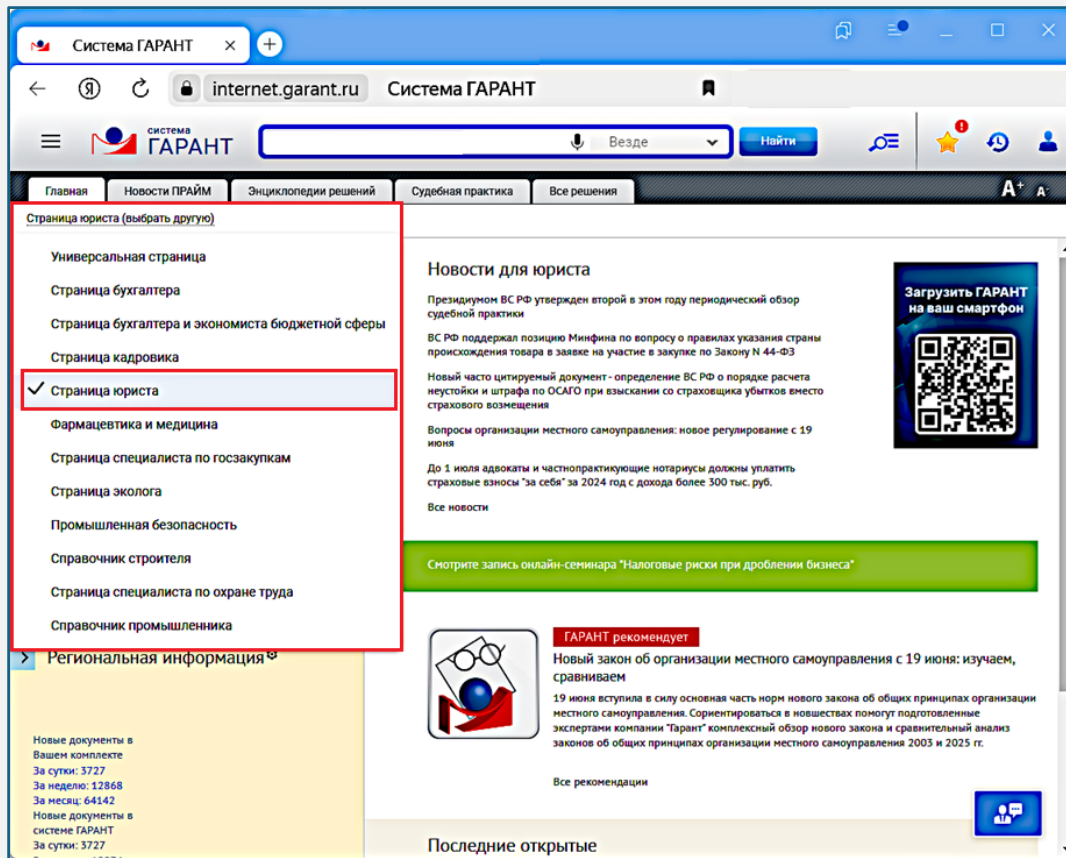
Система ГАРАНТ

internet.garant.ru Система ГАРАНТ

система ГАРАНТ

Везде

Найти

Главная | Новости ПРАЙМ | Энциклопедии решений | Судебная практика | Все решения

A+ A-

Страница юриста (выбрать другую)

Универсальная страница

Страница бухгалтера

Страница бухгалтера и экономиста бюджетной сферы

Страница кадровика

✓ Страница юриста

Фармацевтика и медицина

Страница специалиста по госзакупкам

Страница эколога

Промышленная безопасность

Справочник строителя

Страница специалиста по охране труда

Справочник промышленника

Региональная информация

Новые документы в Вашем комплекте
За сутки: 3727
За неделю: 12868
За месяц: 64142
Новые документы в системе ГАРАНТ
За сутки: 3727

Новости для юриста

Президиумом ВС РФ утвержден второй в этом году периодический обзор судебной практики

ВС РФ поддержал позицию Минфина по вопросу о правилах указания страны происхождения товара в заявке на участие в закупке по Закону N 44-ФЗ

Новый часто цитируемый документ - определение ВС РФ о порядке расчета неустойки и штрафа по ОСАГО при взыскании со страховщика убытков вместо страхового возмещения

Вопросы организации местного самоуправления: новое регулирование с 19 июня

До 1 июля адвокаты и частнопрактикующие нотариусы должны уплатить страховые взносы "за себя" за 2024 год с дохода более 300 тыс. руб.

Все новости

Загрузить ГАРАНТ на ваш смартфон

Смотрите запись онлайн-семинара "Налоговые риски при дроблении бизнеса"

ГАРАНТ рекомендует

Новый закон об организации местного самоуправления с 19 июня: изучаем, сравниваем

19 июня вступила в силу основная часть норм нового закона об общих принципах организации местного самоуправления. Сориентироваться в новшествах помогут подготовленные экспертами компании "Гарант" комплексный обзор нового закона и сравнительный анализ законов об общих принципах организации местного самоуправления 2003 и 2025 гг.

Все рекомендации

Последние открытые